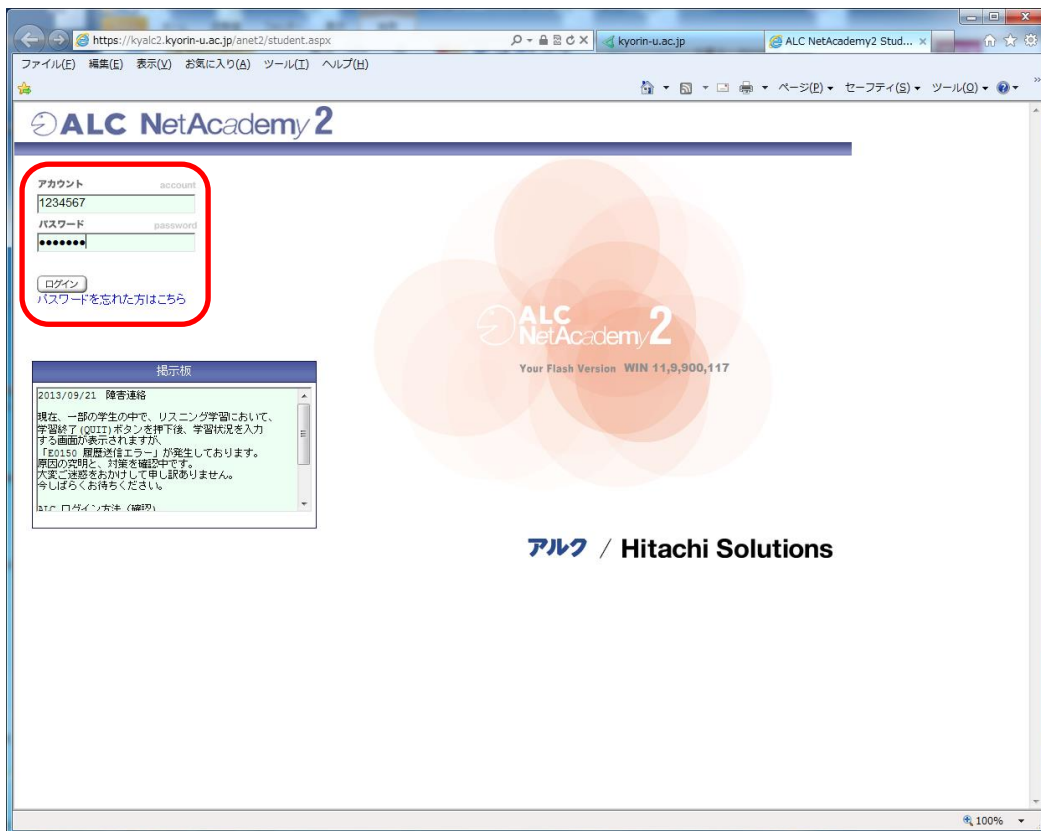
https://kyalc2.kyorin-u.ac.jp/anet2/student.aspx
kyorin-u.ac.jp
ALC NetAcademy2 Stud...
ファイル(F) 編集(E) 表示(V) お気に入り(A) ツール(T) ヘルプ(H)
ページ(P) セーフティ(S) ツール(O)

ALC NetAcademy 2

アカウント account
1234567
パスワード password
••••••••
ログイン
パスワードを忘れた方はこちら

掲示板
2013/09/21 障害連絡

現在、一部の学生の中で、リスニング学習において、学習終了(QUIT)ボタンを押下後、学習状況を入力する画面が表示されますが、
「E0150 履歴送信エラー」が発生しております。
原因の究明と、対策を確認中です。
大変ご迷惑をおかけして申し訳ありません。
今しばらくお待ちください。

ALC ログイン方法 (確認)

ALC NetAcademy 2
Your Flash Version WIN 11,9,900,117

アルク / Hitachi Solutions

100%